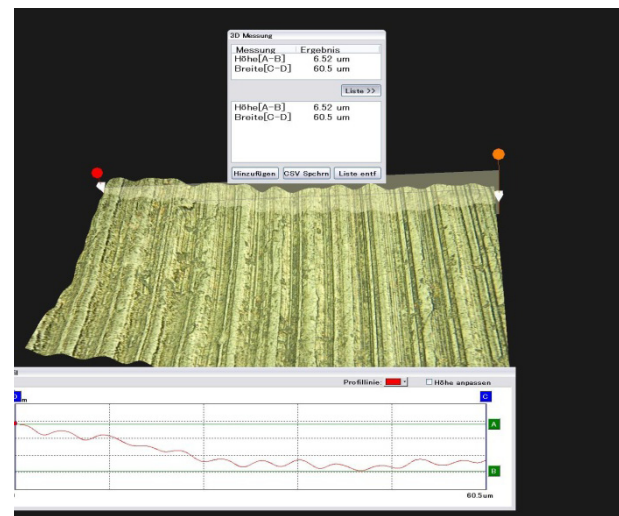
3D Messung

| Messung | Ergebnis |
|---|---|
| Höhe[A-B] | 6.52 um |
| Breite[C-D] | 60.5 um |

Liste >>

Höhe[A-B] 6.52 um
Breite[C-D] 60.5 um

Hinzufügen CSV Spchrn Liste entf

Profillinie: Höhe anpassen

D
um
C
A
B
60.5um